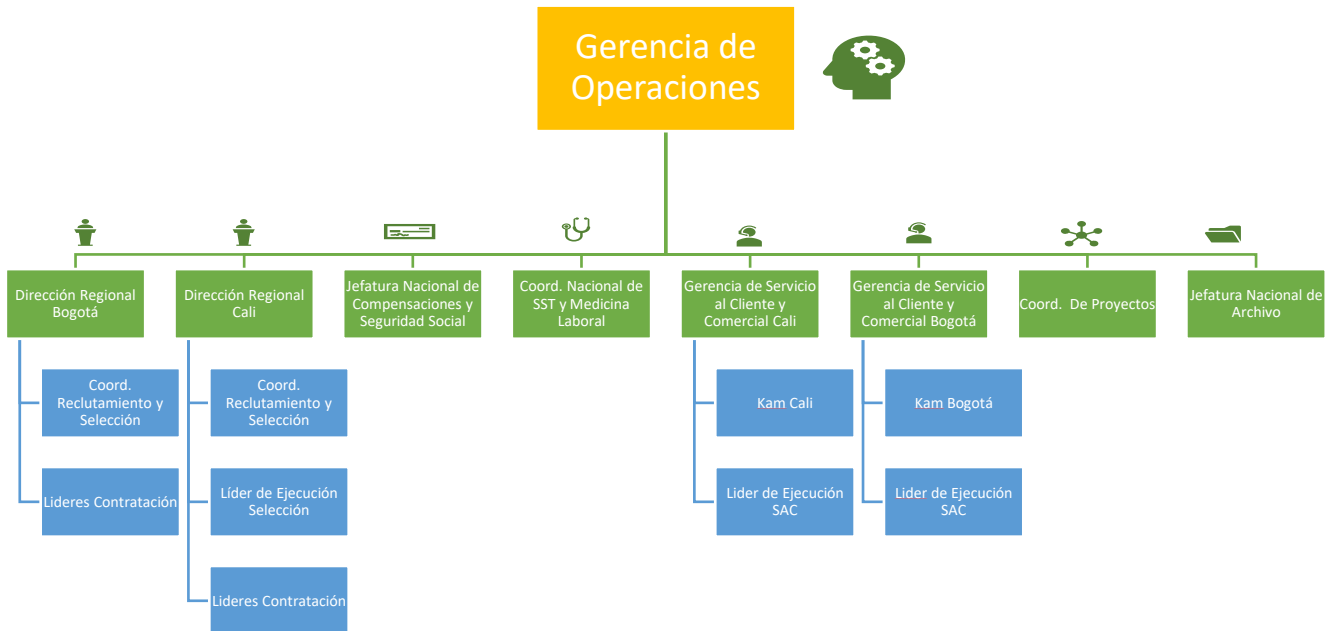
Gerencia de Operaciones

Dirección Regional Bogotá

Coord. Reclutamiento y Selección

Lideres Contratación

Dirección Regional Cali

Coord. Reclutamiento y Selección

Líder de Ejecución Selección

Lideres Contratación

Jefatura Nacional de Compensaciones y Seguridad Social

Coord. Nacional de SST y Medicina Laboral

Gerencia de Servicio al Cliente y Comercial Cali

Kam Cali

Lider de Ejecución SAC

Gerencia de Servicio al Cliente y Comercial Bogotá

Kam Bogotá

Lider de Ejecución SAC

Coord. De Proyectos

Jefatura Nacional de Archivo